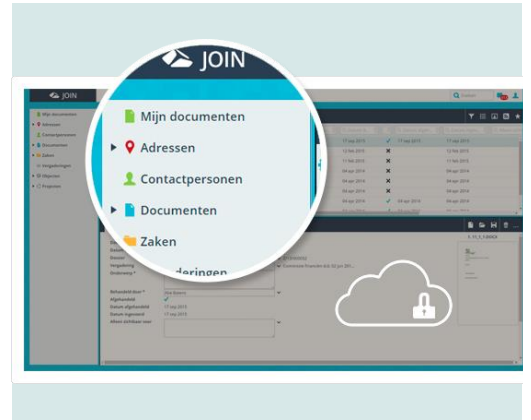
JOIN

Mijn documenten

Adressen

Contactpersonen

Documenten

Zaken

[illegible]deringen

JOIN

Mijn documenten

Adressen

Contactpersonen

Documenten

Zaken

Vergaderingen

Objecten

Projecten

17 sep 2015

12 feb 2015

11 feb 2015

04 apr 2014

04 apr 2014

04 apr 2014

04 apr 2014

17 sep 2015

12 feb 2015

11 feb 2015

04 apr 2014

04 apr 2014

04 apr 2014

04 apr 2014

04 apr 2014

Behandeld door *

Afgehandeld

Datum afgehandeld

Datum ingevoerd

Alleen zichtbaar voor:

17 sep 2015

17 sep 2015